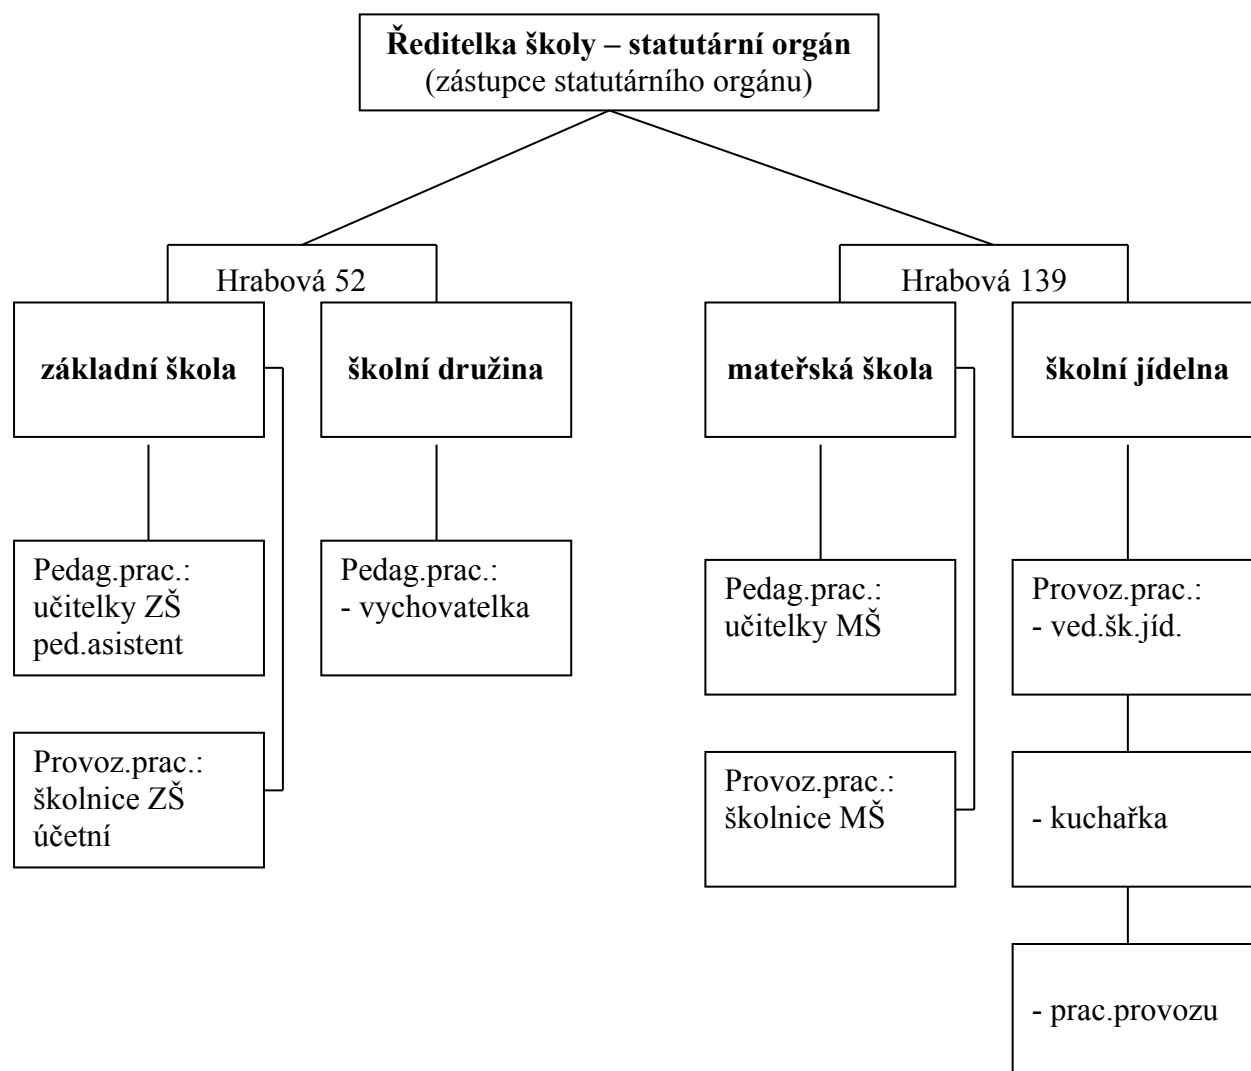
**Ředitelka školy – statutární orgán**
(zástupce statutárního orgánu)

Hrabová 52

**základní škola**

**školní družina**

Pedag.prac.:
učitelky ZŠ
ped.asistent

Provoz.prac.:
školnice ZŠ
účetní

Pedag.prac.:
- vychovatelka

Hrabová 139

**mateřská škola**

**školní jídelna**

Pedag.prac.:
učitelky MŠ

Provoz.prac.:
školnice MŠ

Provoz.prac.:
- ved.šk.jíd.

- kuchařka

- prac.provozu